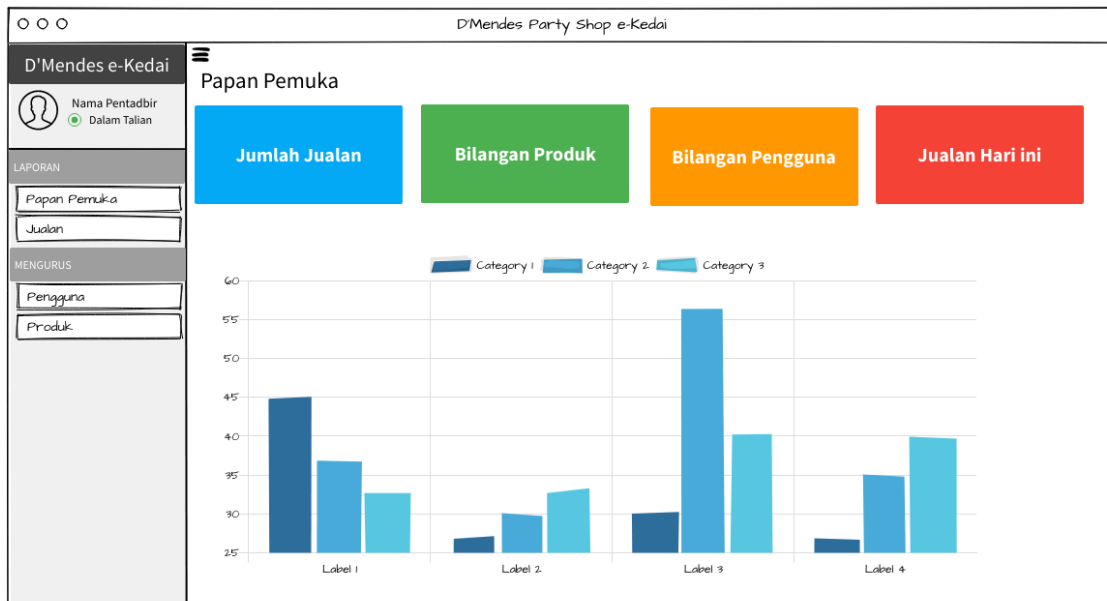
D'Mendes Party Shop e-Kedai

D'Mendes e-Kedai

Nama Pentadbir
Dalam Talian

LAPORAN
Papan Pemuka
Jualan

MENGURUS
Pengguna
Produk

Papan Pemuka

Jumlah Jualan

Bilangan Produk

Bilangan Pengguna

Jualan Hari ini

Category 1 Category 2 Category 3

60
55
50
45
40
35
30
25

Label 1 Label 2 Label 3 Label 4